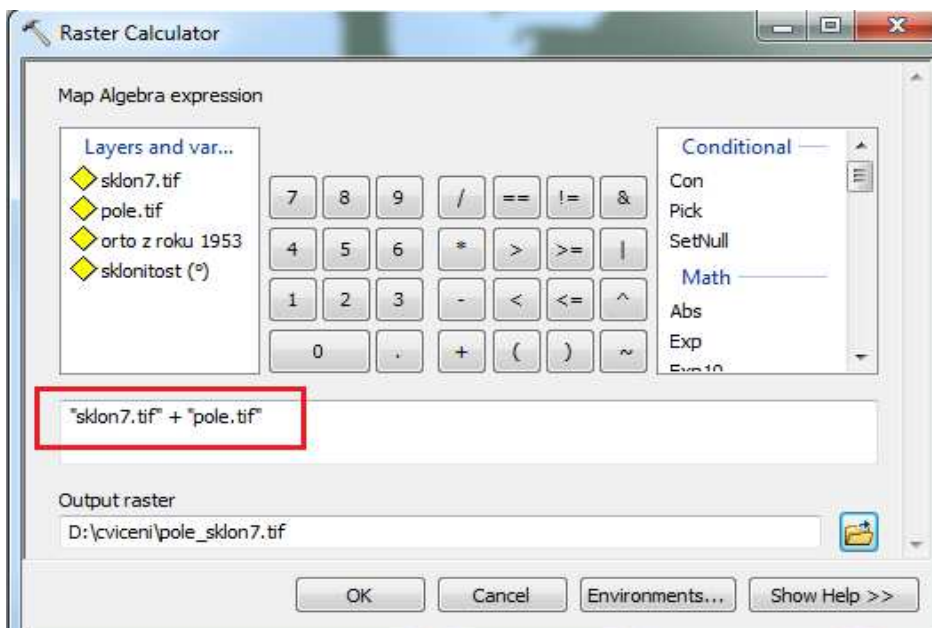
Raster Calculator

Map Algebra expression

Layers and var...
sklon7.tif
pole.tif
orto z roku 1953
sklonitost (°)

7 8 9 / == != &
4 5 6 * > >= |
1 2 3 - < <= ^
0 . + ( ) ~

Conditional
Con
Pick
SetNull
Math
Abs
Exp
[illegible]

"sklon7.tif" + "pole.tif"

Output raster
D:\cviceni\pole_sklon7.tif

OK Cancel Environments... Show Help >>